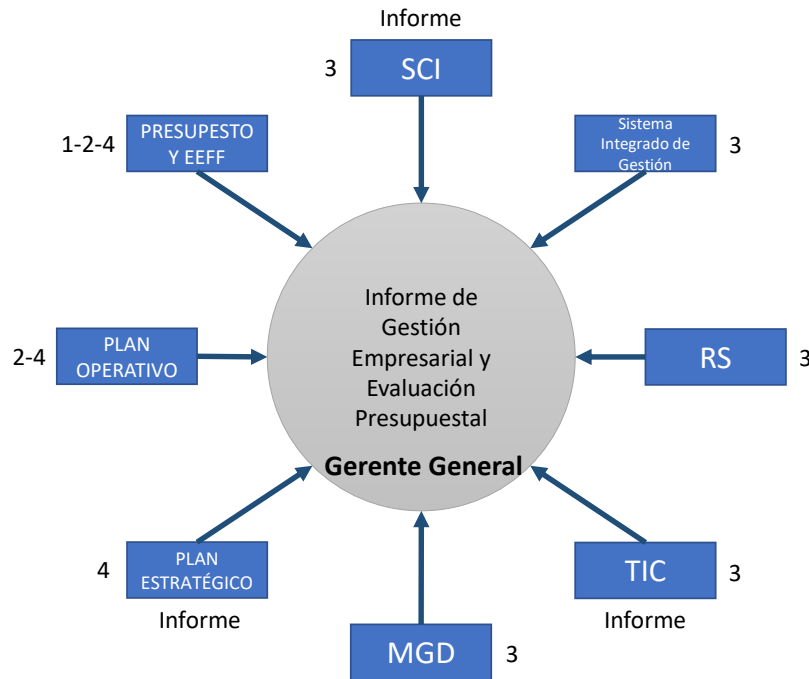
Informe

3 SCI

1-2-4 PRESUPESTO Y EEFF

Sistema Integrado de Gestión 3

Informe de Gestión Empresarial y Evaluación Presupuestal

Gerente General

2-4 PLAN OPERATIVO

RS 3

4 PLAN ESTRATÉGICO

Informe

TIC 3

Informe

MGD 3